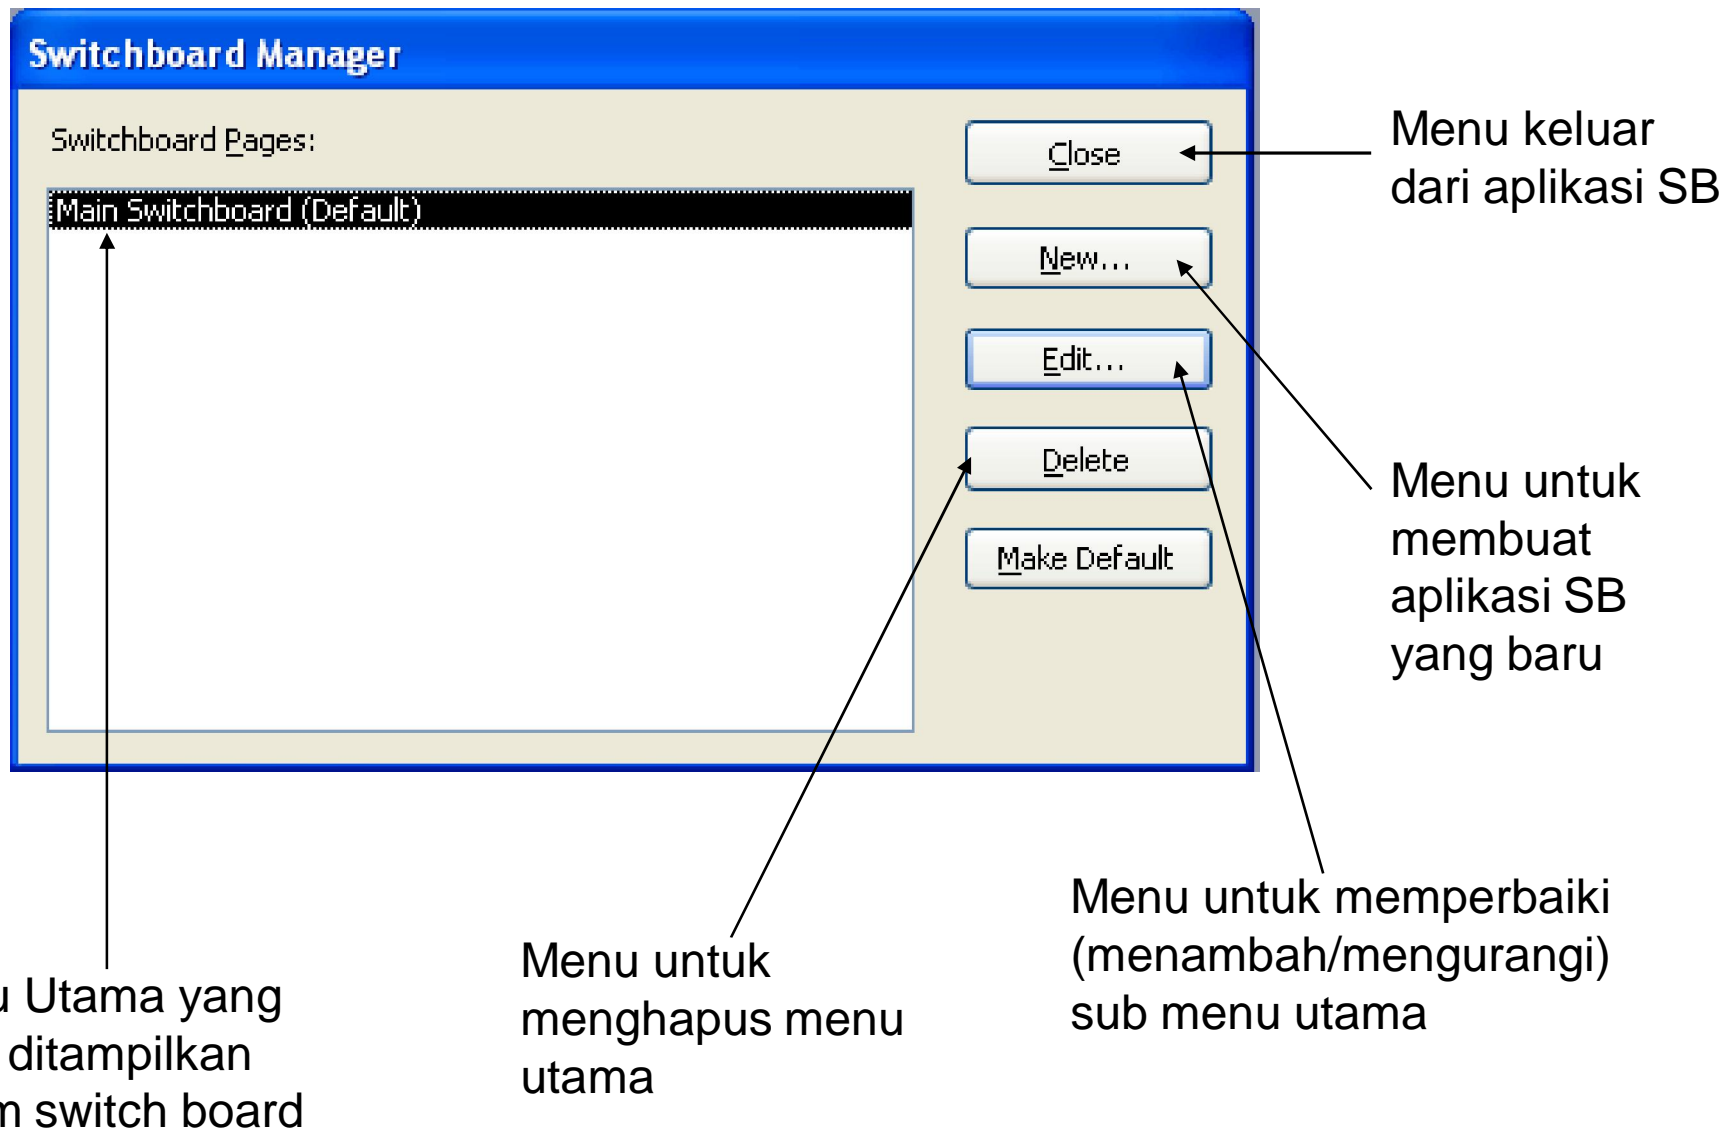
Switchboard Manager

Switchboard Pages:

Main Switchboard (Default)

Close

New...

Edit...

Delete

Make Default

Menu keluar dari aplikasi SB

Menu untuk membuat aplikasi SB yang baru

Menu untuk memperbaiki (menambah/mengurangi) sub menu utama

Menu untuk menghapus menu utama

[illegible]u Utama yang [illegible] ditampilkan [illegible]m switch board